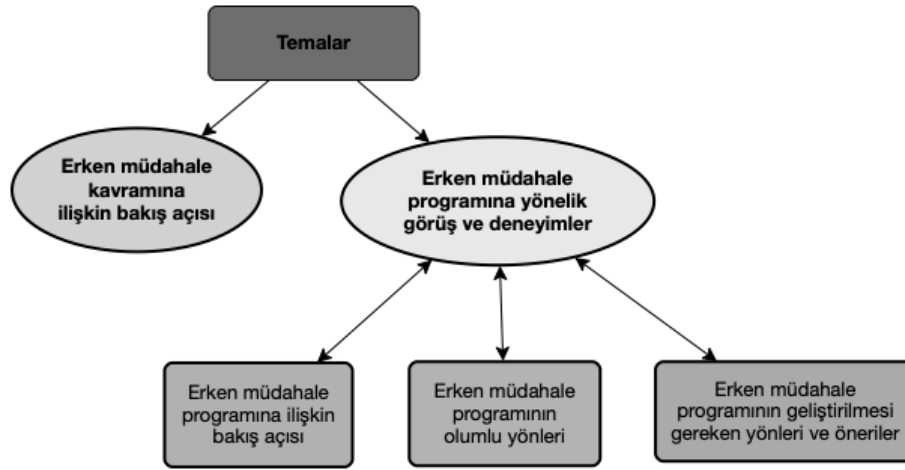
Temalar

Erken müdahale kavramına ilişkin bakış açısı

Erken müdahale programına yönelik görüş ve deneyimler

Erken müdahale programına ilişkin bakış açısı

Erken müdahale programının olumlu yönleri

Erken müdahale programının geliştirilmesi gereken yönleri ve öneriler